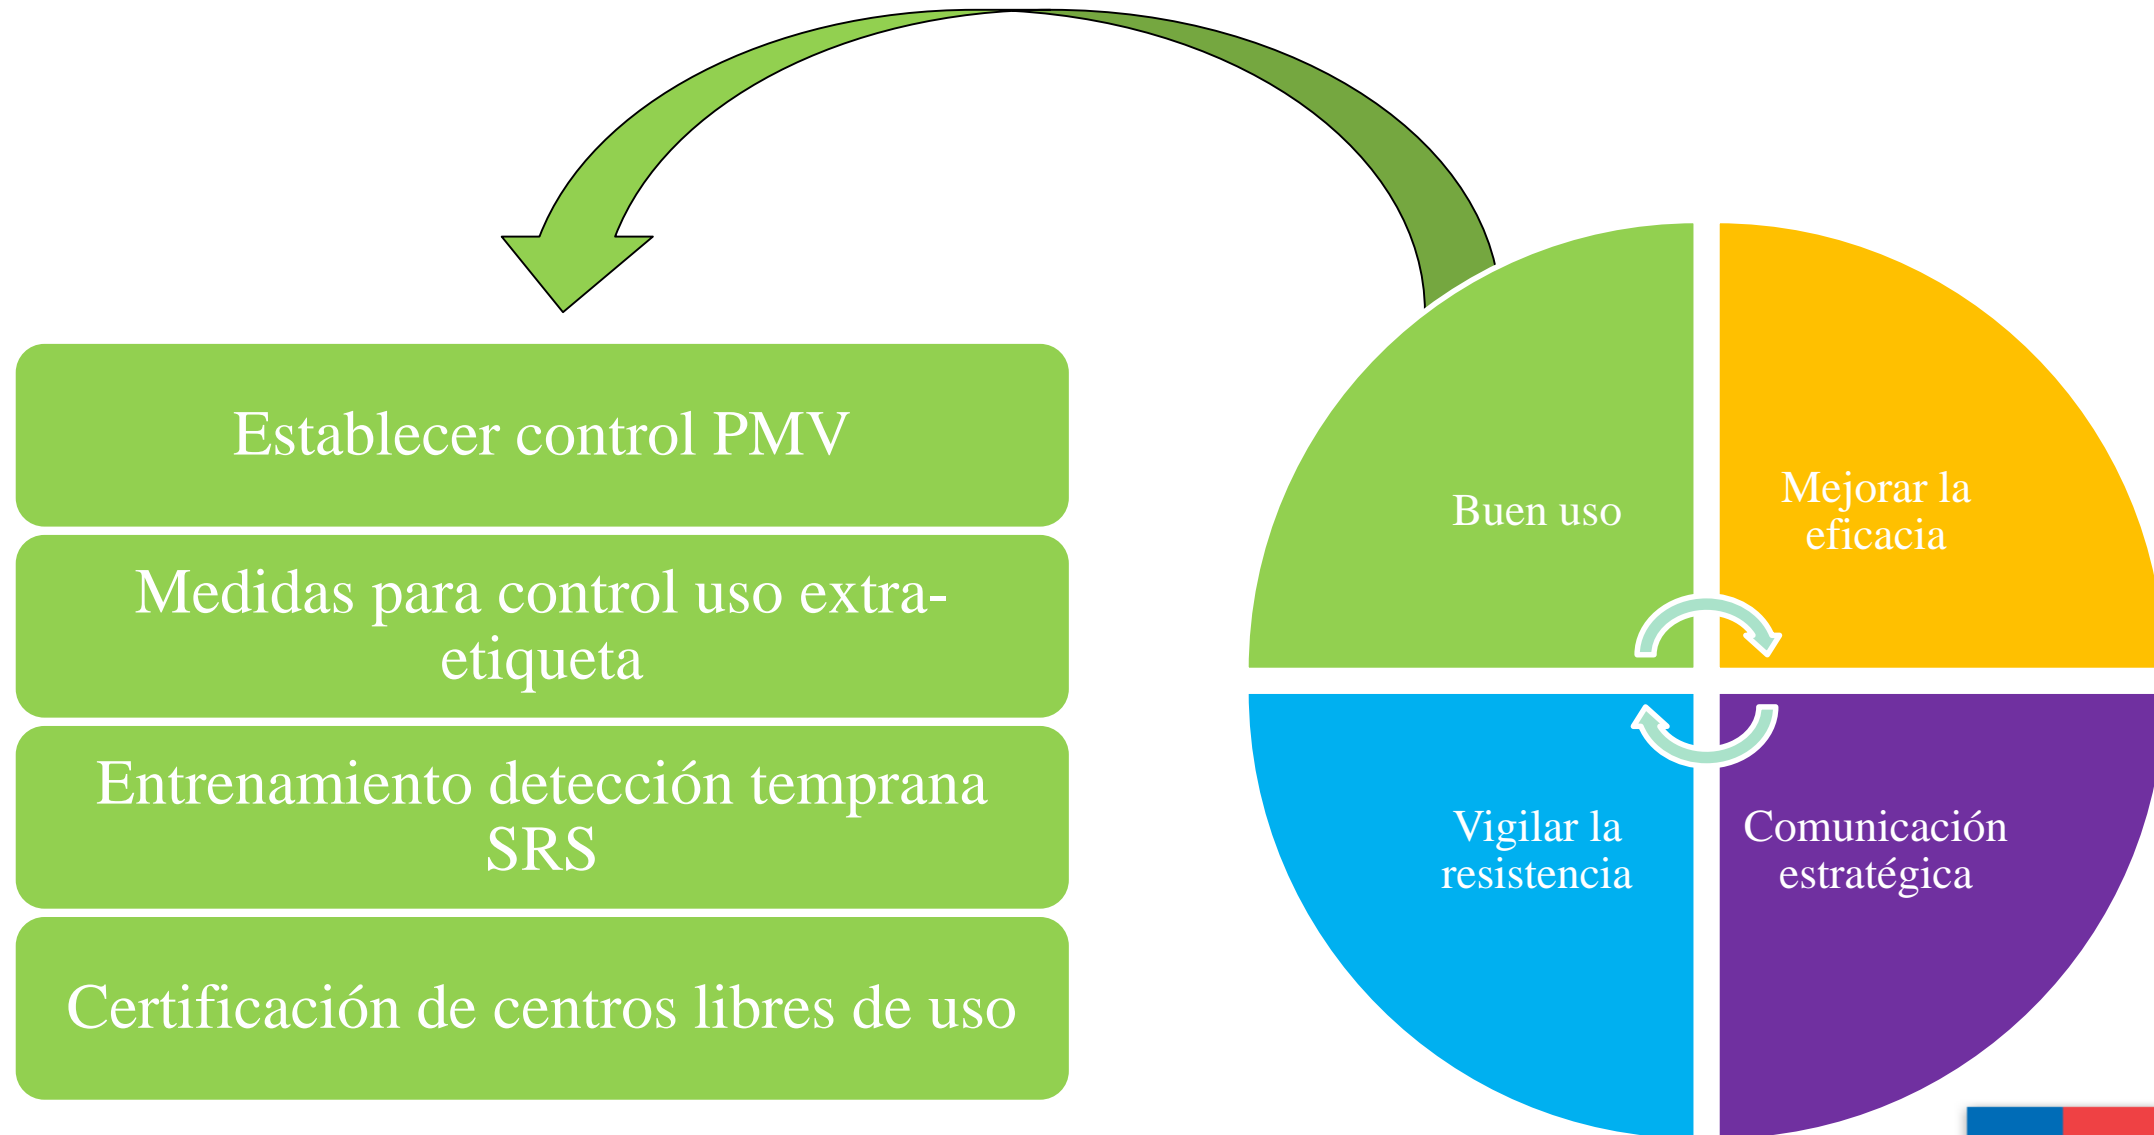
Establecer control PMV

Medidas para control uso extra-etiqueta

Entrenamiento detección temprana SRS

Certificación de centros libres de uso

Buen uso

Mejorar la eficacia

Vigilar la resistencia

Comunicación estratégica